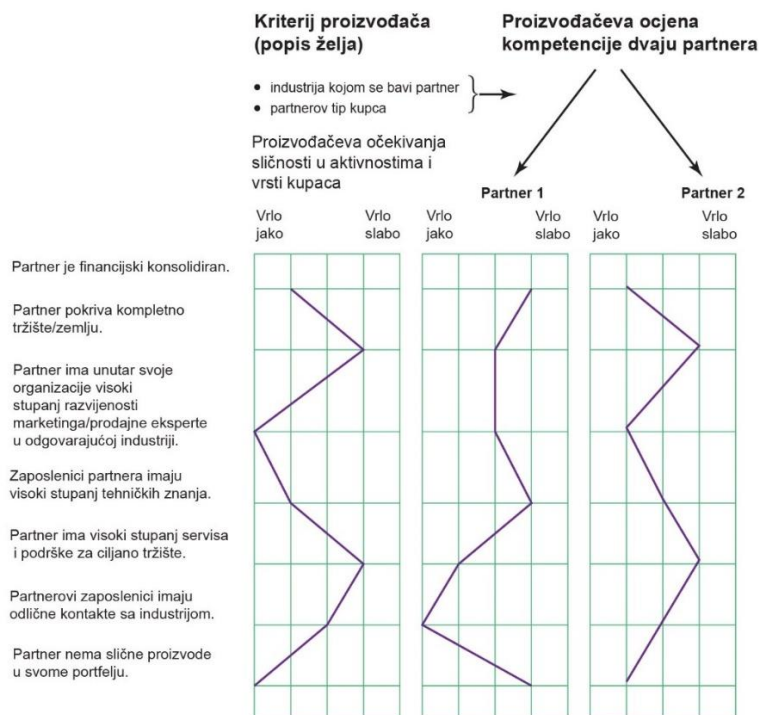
Kriterij proizvođača (popis želja)

Proizvođačeva ocjena kompetencije dvaju partnera

• industrija kojom se bavi partner
• partnerov tip kupca

Proizvođačeva očekivanja sličnosti u aktivnostima i vrsti kupaca

Partner 1

Partner 2

Vrlo jako

Vrlo slabo

Vrlo jako

Vrlo slabo

Vrlo jako

Vrlo slabo

Partner je financijski konsolidiran.

Partner pokriva kompletno tržište/zemlju.

Partner ima unutar svoje organizacije visoki stupanj razvijenosti marketinga/prodajne eksperte u odgovarajućoj industriji.

Zaposlenici partnera imaju visoki stupanj tehničkih znanja.

Partner ima visoki stupanj servisa i podrške za ciljano tržište.

Partnerovi zaposlenici imaju odlične kontakte sa industrijom.

Partner nema slične proizvode u svome portfelju.